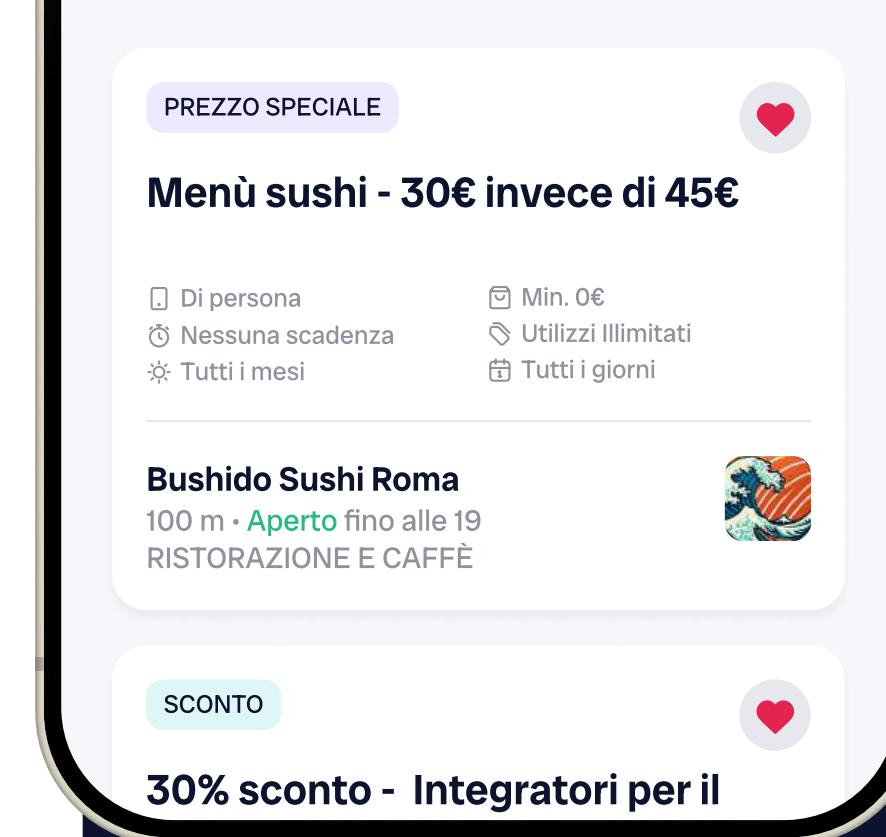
PREZZO SPECIALE

Menù sushi - 30€ invece di 45€

Di persona
Nessuna scadenza
Tutti i mesi

Min. 0€
Utilizzi Illimitati
Tutti i giorni

Bushido Sushi Roma
100 m • Aperto fino alle 19
RISTORAZIONE E CAFFÈ

SCONTO

30% sconto - Integratori per il